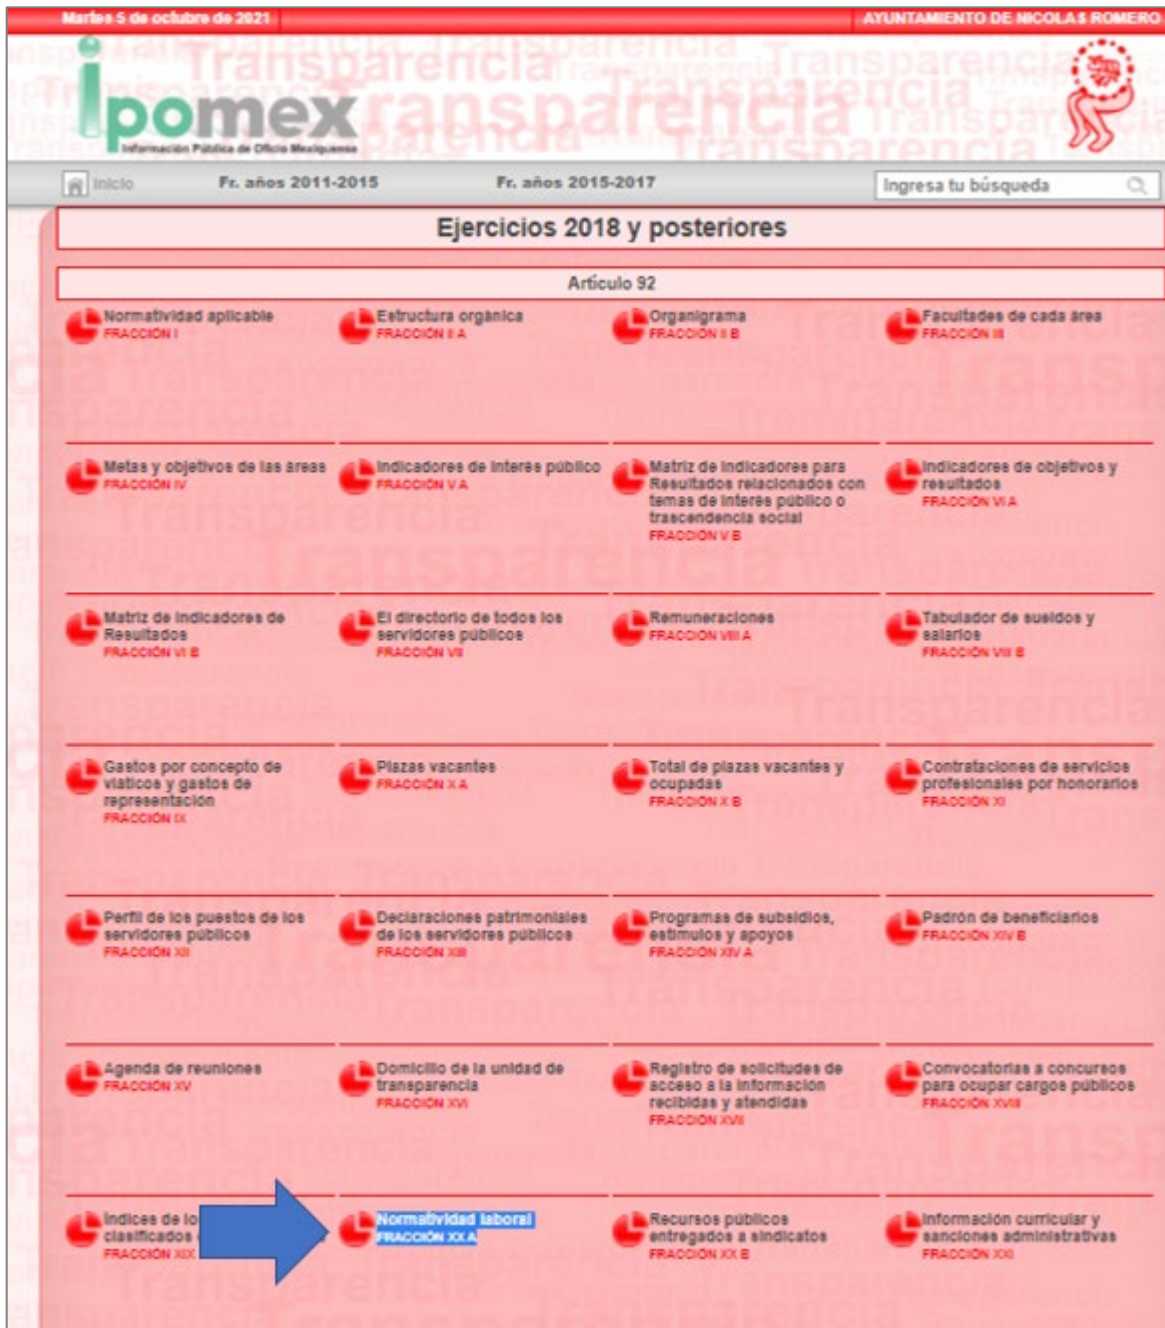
Martes 5 de octubre de 2021

AYUNTAMIENTO DE NICOLAS ROMERO

ipomex

Información Pública de Oficio Mexiquense

Inicio

Fr. años 2011-2015

Fr. años 2015-2017

Ingresa tu búsqueda

Ejercicios 2018 y posteriores

Artículo 92

Normatividad aplicable
FRACCIÓN I

Estructura orgánica
FRACCIÓN II A

Organigrama
FRACCIÓN II B

Facultades de cada área
FRACCIÓN III

Metas y objetivos de las áreas
FRACCIÓN IV

Indicadores de interés público
FRACCIÓN V A

Matriz de indicadores para Resultados relacionados con temas de interés público o trascendencia social
FRACCIÓN V B

Indicadores de objetivos y resultados
FRACCIÓN VI A

Matriz de indicadores de Resultados
FRACCIÓN VI B

El directorio de todos los servidores públicos
FRACCIÓN VII

Remuneraciones
FRACCIÓN VIII A

Tabulador de sueldos y salarios
FRACCIÓN VIII B

Gastos por concepto de viáticos y gastos de representación
FRACCIÓN IX

Plazas vacantes
FRACCIÓN X A

Total de plazas vacantes y ocupadas
FRACCIÓN X B

Contrataciones de servicios profesionales por honorarios
FRACCIÓN XI

Perfil de los puestos de los servidores públicos
FRACCIÓN XII

Declaraciones patrimoniales de los servidores públicos
FRACCIÓN XIII

Programas de subsidios, estímulos y apoyos
FRACCIÓN XIV A

Padrón de beneficiarios
FRACCIÓN XIV B

Agenda de reuniones
FRACCIÓN XV

Domicilio de la unidad de transparencia
FRACCIÓN XVI

Registro de solicitudes de acceso a la información recibidas y atendidas
FRACCIÓN XVII

Convocatorias a concursos para ocupar cargos públicos
FRACCIÓN XVIII

Índices de lo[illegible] clasificados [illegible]
FRACCIÓN XIX

Normatividad laboral
FRACCIÓN XX A

Recursos públicos entregados a sindicatos
FRACCIÓN XX B

Información curricular y sanciones administrativas
FRACCIÓN XXI